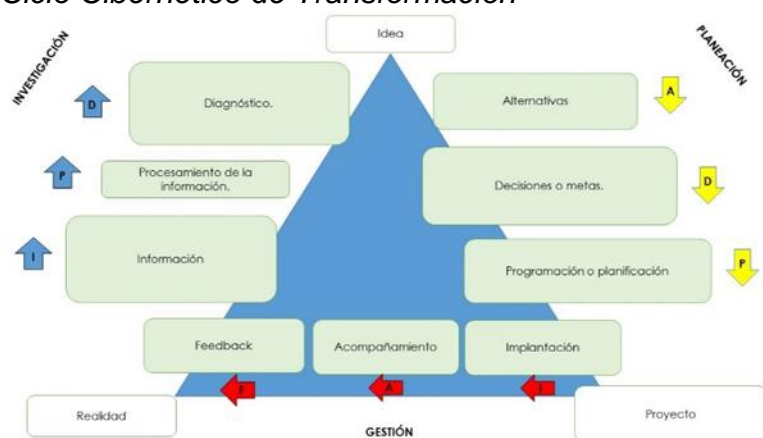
Ciclo Cibernético de Transformación

Idea

INVESTIGACIÓN

PLANEACIÓN

D

Diagnóstico.

Alternativas

A

P

Procesamiento de la información.

Decisiones o metas.

D

I

Información

Programación o planificación

P

Feedback

Acompañamiento

Implantación

F

A

I

Realidad

GESTIÓN

Proyecto